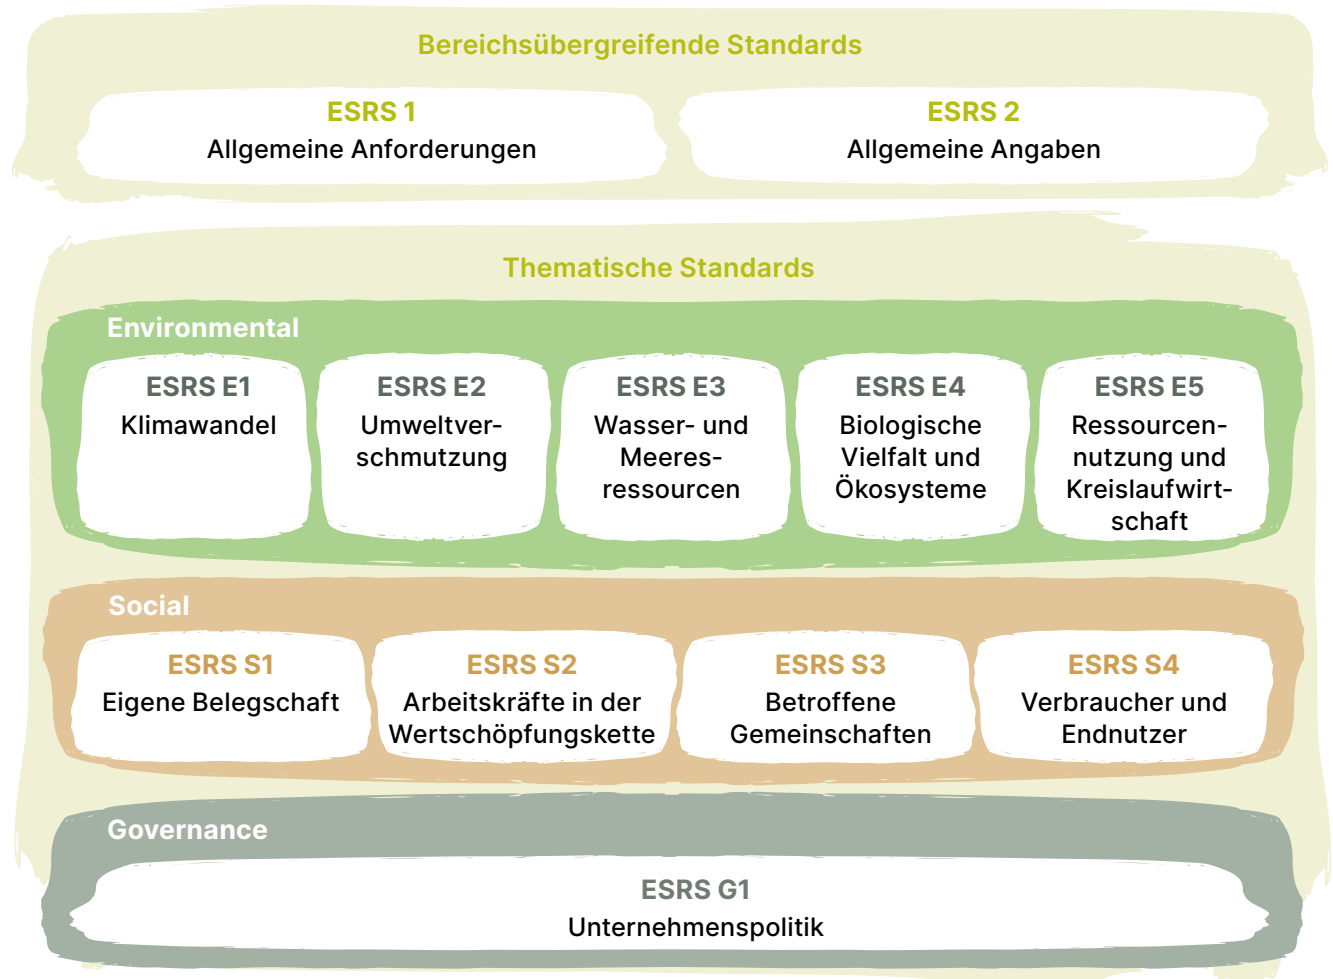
Bereichsübergreifende Standards

ESRS 1
Allgemeine Anforderungen

ESRS 2
Allgemeine Angaben

Thematische Standards

Environmental

ESRS E1
Klimawandel

ESRS E2
Umweltverschmutzung

ESRS E3
Wasser- und Meeresressourcen

ESRS E4
Biologische Vielfalt und Ökosysteme

ESRS E5
Ressourcennutzung und Kreislaufwirtschaft

Social

ESRS S1
Eigene Belegschaft

ESRS S2
Arbeitskräfte in der Wertschöpfungskette

ESRS S3
Betroffene Gemeinschaften

ESRS S4
Verbraucher und Endnutzer

Governance

ESRS G1
Unternehmenspolitik